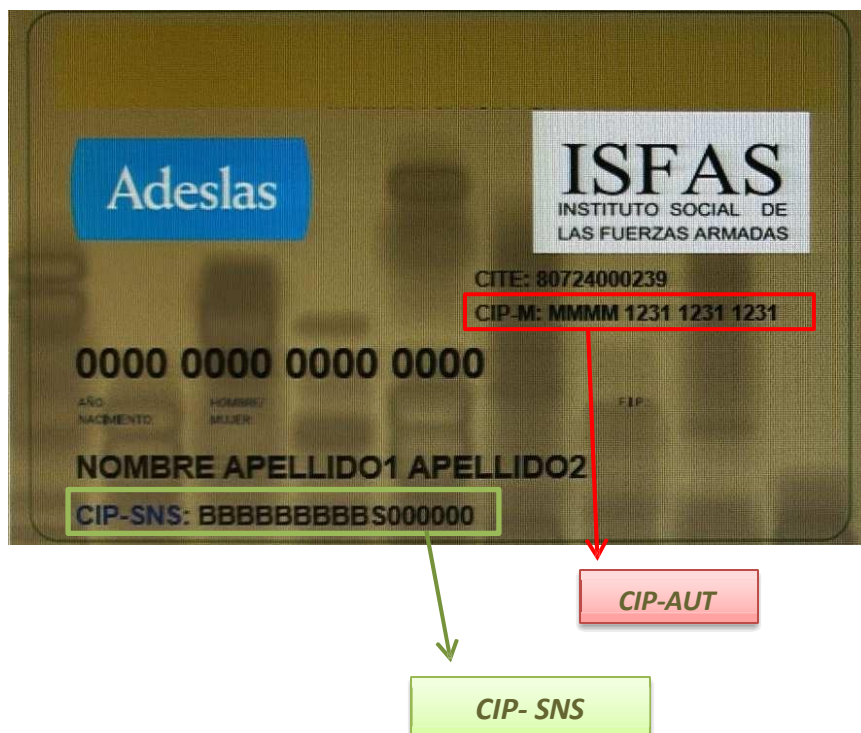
Adeslas

ISFAS
INSTITUTO SOCIAL DE LAS FUERZAS ARMADAS

CITE: 80724000239
CIP-M: MMMM 1231 1231 1231

0000 0000 0000 0000

AÑO NACIMIENTO
HOMBRE/ MUJER
F.I.P.

NOMBRE APELLIDO1 APELLIDO2

CIP-SNS: BBBBBBBBBS000000

CIP-AUT

CIP- SNS